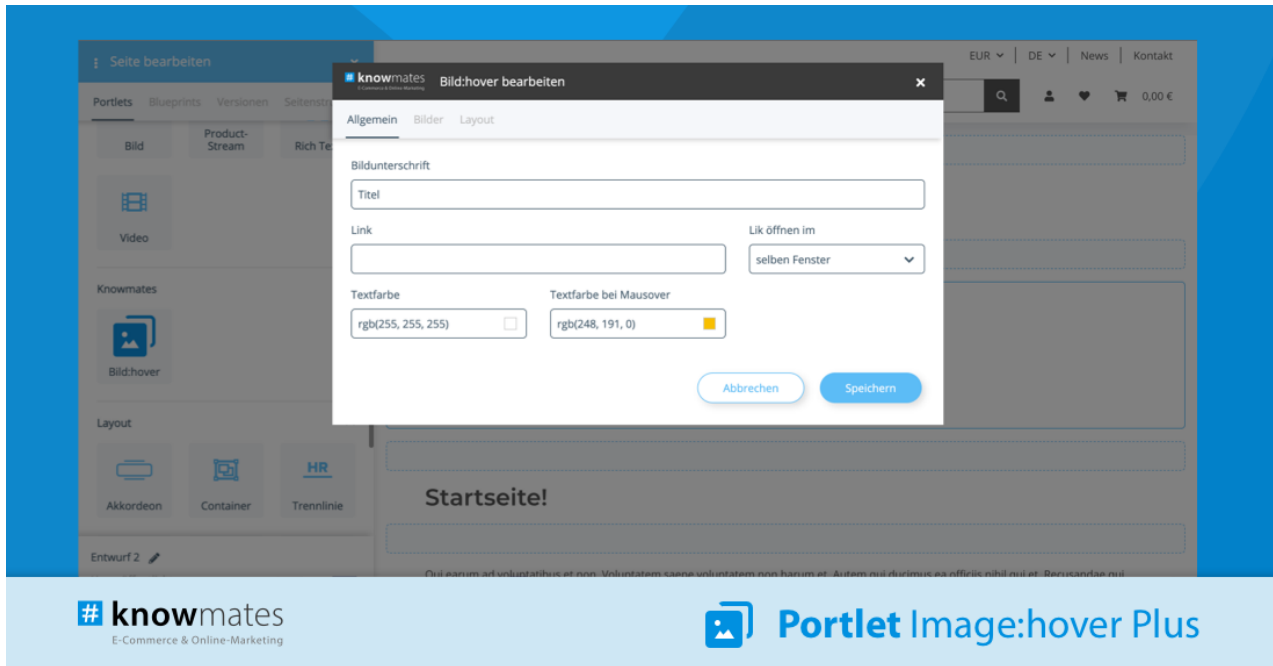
Seite bearbeiten

Portlets Blueprints Versionen Seitenst

Bild

Product-Stream

Rich Te

Video

Knowmates

Bild:hover

Layout

Akkordeon

Container

HR

Trennlinie

Entwurf 2

EUR | DE | News | Kontakt

0,00 €

knowmates E-Commerce & Online-Marketing

Bild:hover bearbeiten

×

Allgemein Bilder Layout

Bildunterschrift

Titel

Link

Lik öffnen im

selben Fenster

Textfarbe

rgb(255, 255, 255)

Textfarbe bei Mausover

rgb(248, 191, 0)

Abbrechen

Speichern

Startseite!

Qui earum ad voluptatibus et non. Voluptatem saepe voluptatem non harum et. Autem qui ducimus ea officiis nihil qui et. Recusandae qui

# knowmates
E-Commerce & Online-Marketing

Portlet Image:hover Plus